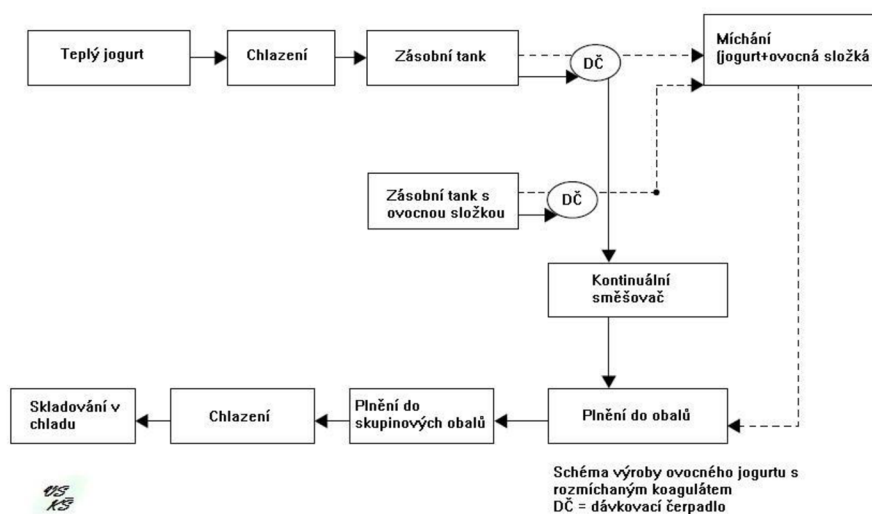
Teplý jogurt

Chlazení

Zásobní tank

DČ

Míchání (jogurt+ovocná složka

Zásobní tank s ovocnou složkou

DČ

Kontinuální směšovač

Skladování v chladu

Chlazení

Plnění do skupinových obalů

Plnění do obalů

Schéma výroby ovocného jogurtu s rozmíchaným koagulátem
DČ = dávkovací čerpadlo

VS
KŠ